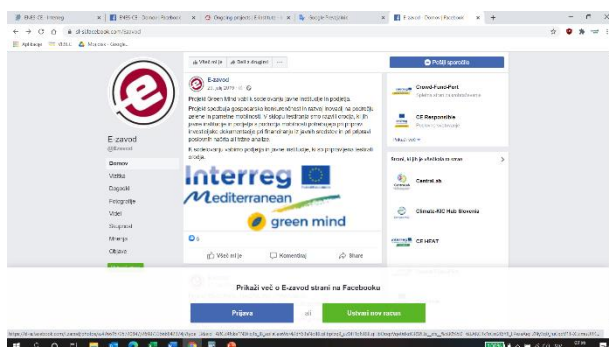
E-zavod
@Ezavod

Domov
Vizitka
Dogodki
Fotografije
Videi
Skupnost
Mnenja
Objave

Všeč mi je | Deli z drugimi | ...

E-zavod
23. julij 2019 ·

Projekt Green Mind vabi k sodelovanju javne institucije in podjetja.

Projekt spodbuja gospodarsko konkurenčnost in razvoj inovacij na področju zelene in pametne mobilnosti. V sklopu festivala smo razvili orodja, ki jih javne institucije in podjetja s področja mobilnosti prilagajajo po potrebi. Investicijsko dokumentacijo pri financiranju iz javnih sredstev in pri pripravi poslovnih načrtov ali tržne analize.

K sodelovanju vabimo podjetja in javne institucije, ki so pripravljena testirati orodja.

Interreg
Mediterranean
green mind

Všeč mi je | Komentiraj | Share

Pošlji sporočilo

Crowd-Fund-Port
CE Responsible
Strani, ki jih je všečkala ta stran
Central.lab
Climate-KIC Hub Slovenia
CE HEAT

Prikaži več o E-zavod strani na Facebooku

Prijava
ali
Ustvari nov račun